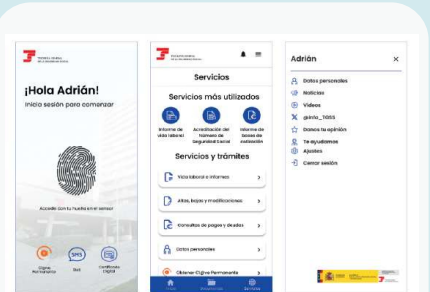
¡Hola Adrián!
Inicia sesión para comenzar

Accede con tu huella en el sensor

Cl@ve Permanente
SMS
Certificado Digital

Servicios

Servicios más utilizados

Informe de vida laboral
Acreditación del número de Seguridad Social
Informe de bases de cotización

Servicios y trámites

Vida laboral e informes
Altas, bajas y modificaciones
Consultas de pagos y deudas
Datos personales
Obtener Cl@ve Permanente

Adrián

Datos personales
Noticias
Vídeos
@info_TGSS
Danos tu opinión
Te ayudamos
Ajustes
Cerrar sesión